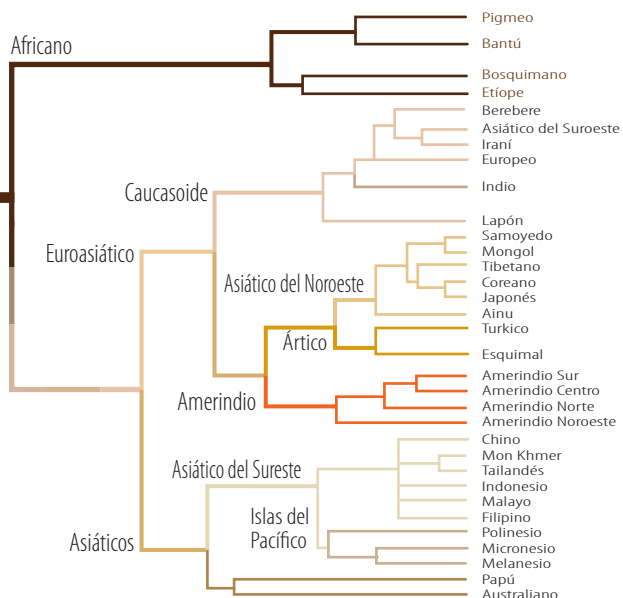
Africano
Pigmeo
Bantú
Bosquimano
Etíope
Caucasoide
Berebere
Asiático del Suroeste
Iraní
Europeo
Indio
Lapón
Euroasiático
Samoyedo
Mongol
Asiático del Noroeste
Tibetano
Coreano
Japonés
Ainu
Ártico
Turkico
Esquimal
Amerindio
Amerindio Sur
Amerindio Centro
Amerindio Norte
Amerindio Noroeste
Asiático del Sureste
Chino
Mon Khmer
Tailandés
Indonesio
Malayo
Islas del Pacífico
Filipino
Polinesio
Asiáticos
Micronesio
Melanesio
Papú
Australiano